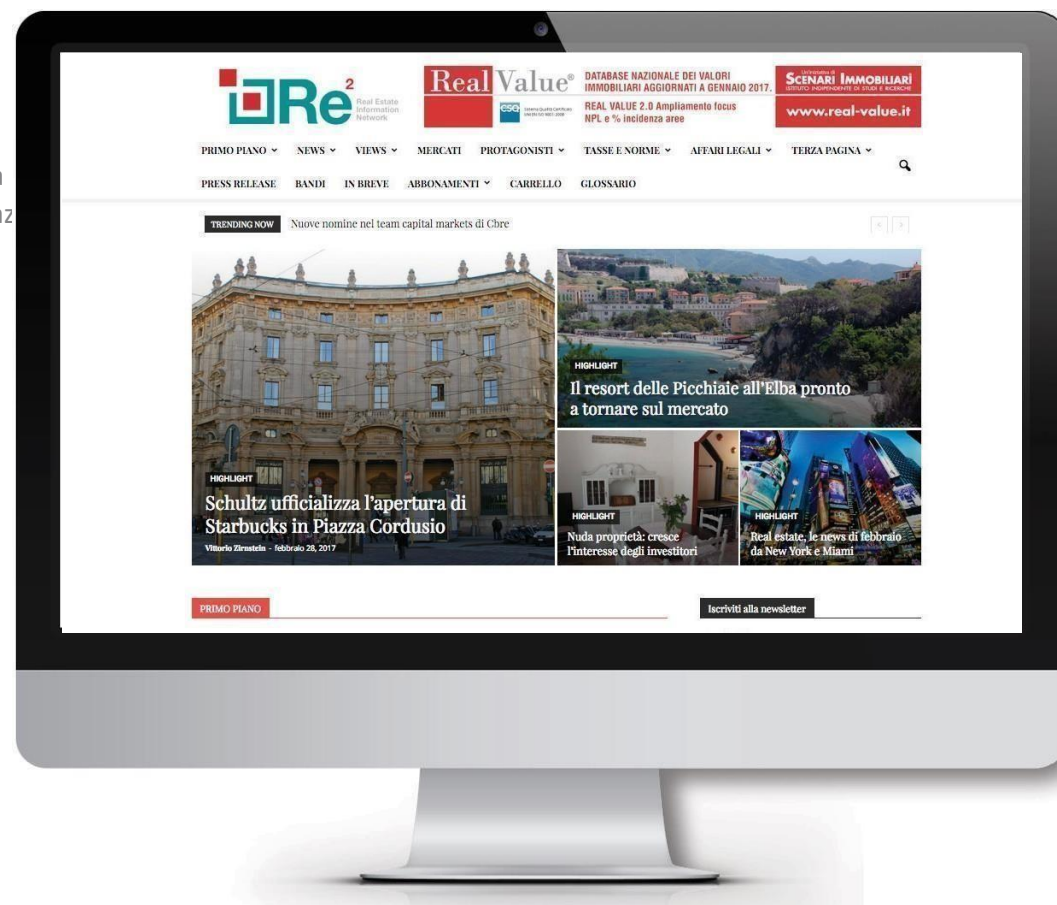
n
nz

Re²
Real Estate Information Network

Real Value®
DATABASE NAZIONALE DEI VALORI IMMOBILIARI AGGIORNATI A GENNAIO 2017.
REAL VALUE 2.0 Ampliamento focus NPL e % incidenza aree
SCENARI IMMOBILIARI
ISTITUTO INDIPENDENTE DI STUDI E RICERCHE
www.real-value.it

PRIMO PIANO ˅ NEWS ˅ VIEWS ˅ MERCATI PROTAGONISTI ˅ TASSE E NORME ˅ AFFARI LEGALI ˅ TERZA PAGINA ˅

PRESS RELEASE BANDI IN BREVE ABBONAMENTI ˅ CARRELLO GLOSSARIO

TRENDING NOW Nuove nomine nel team capital markets di Cbre

HIGHLIGHT
Schultz ufficializza l'apertura di Starbucks in Piazza Cordusio
Vittorio Zirnstein - febbraio 28, 2017

HIGHLIGHT
Il resort delle Picchiaie all'Elba pronto a tornare sul mercato

HIGHLIGHT
Nuda proprietà: cresce l'interesse degli investitori

HIGHLIGHT
Real estate, le news di febbraio da New York e Miami

PRIMO PIANO

Iscriviti alla newsletter